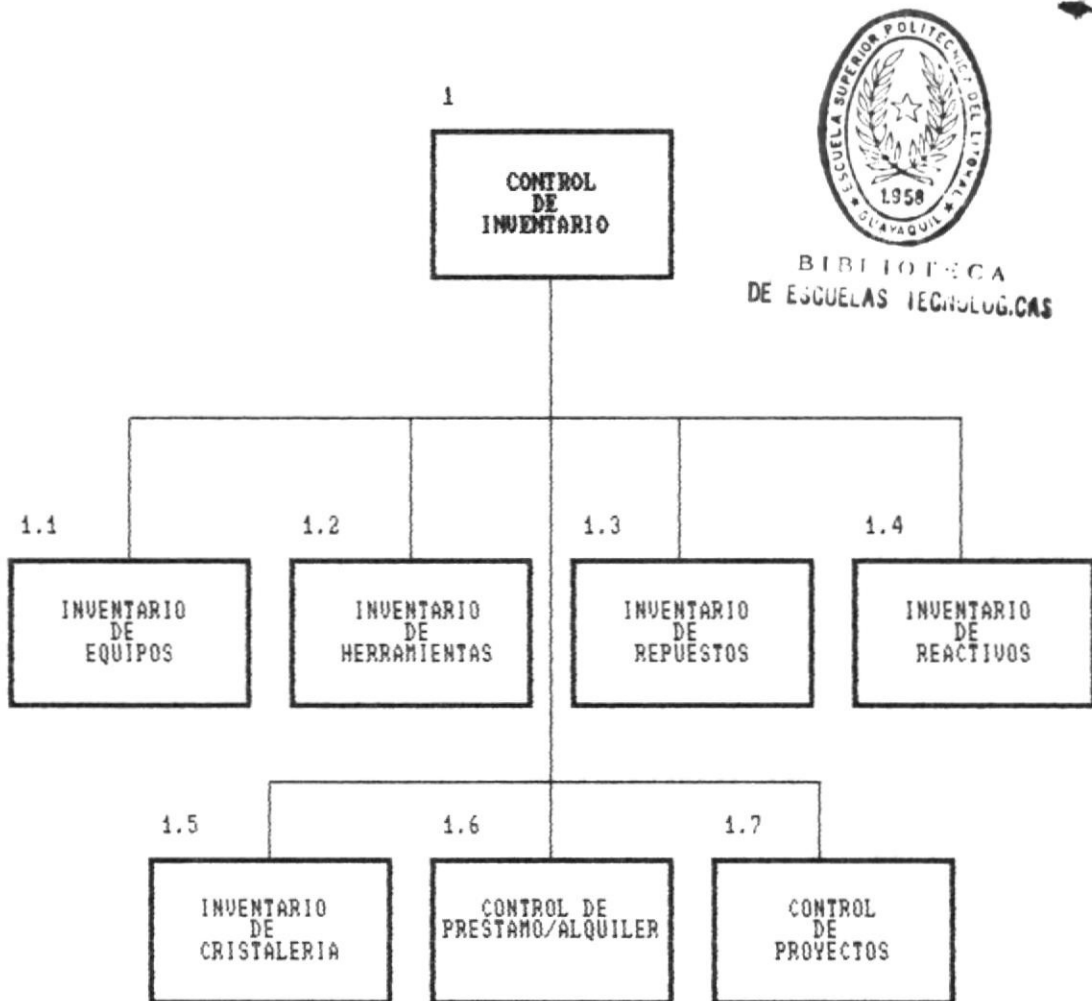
ESCUELA SUPERIOR POLITECNICA DEL LITORAL
1958
GUAYAQUIL

BIBLIOTECA
DE ESCUELAS TECNOLOGICAS

1

CONTROL DE INVENTARIO

1.1

INVENTARIO DE EQUIPOS

1.2

INVENTARIO DE HERRAMIENTAS

1.3

INVENTARIO DE REPUESTOS

1.4

INVENTARIO DE REACTIVOS

1.5

INVENTARIO DE CRISTALERIA

1.6

CONTROL DE PRESTAMO/ALQUILER

1.7

CONTROL DE PROYECTOS